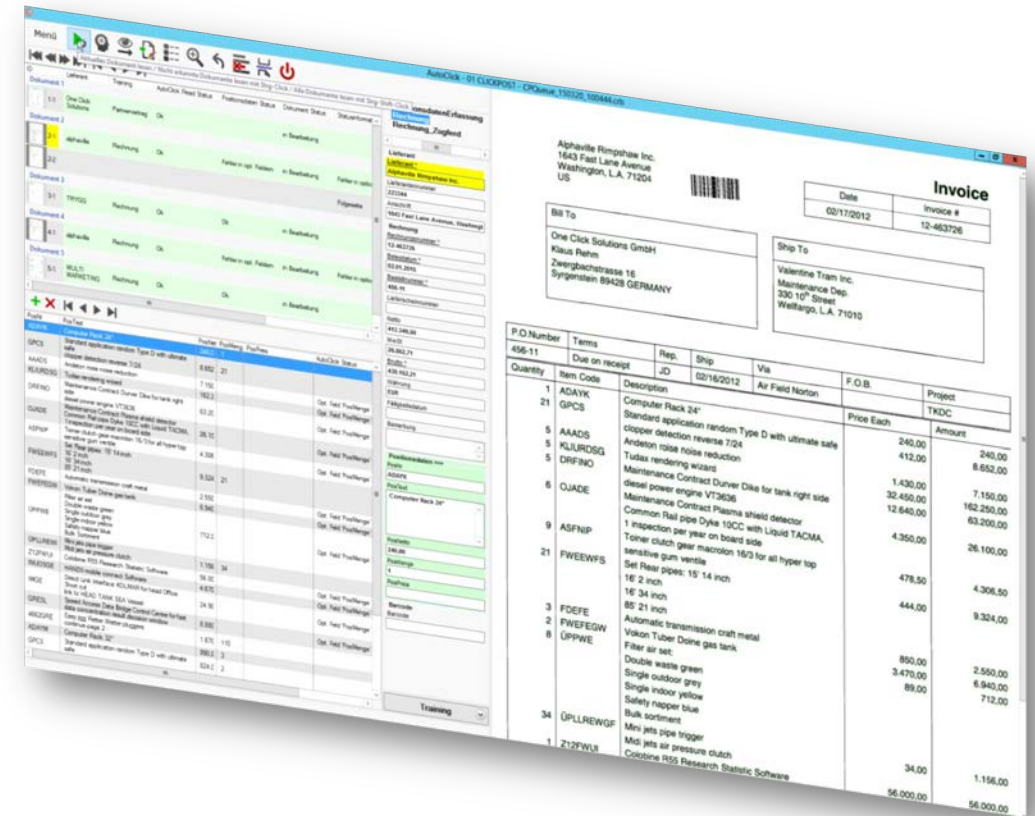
Menü

AutoClick - 01 CLICKPOST - CPQueue_150320_100444.crb

Dokument 1
Lieferant Training AutoClick Read Status Positionsdaten Status Dokument Status Steuerformat
1/1 One Click Solutions Partnervertrag Ok
Dokument 2
2/1 Alphaville Rechnung Ok in Bearbeitung
2/2 Fehler in opt. Feldern in Bearbeitung Fehler in opti
Dokument 3
3/1 TRYGG Rechnung Ok Ok Folgeseite
Dokument 4
4/1 Alphaville Rechnung Ok in Bearbeitung
Fehler in opt. Feldern in Bearbeitung Fehler in opti
Dokument 5
5/1 MULTI MARKETING Rechnung Ok Ok in Bearbeitung

Rechnung
Rechnung_Zugferd

Lieferant
Alphaville Rimpshaw Inc.
Lieferantennummer
222344
Anschrift
1643 Fast Lane Avenue, Washingt
Rechnung
Rechnungsnummer
12-463726
Belegdatum
02.01.2015
Bestellnummer
456-11
Netto
412.349,00
MwSt
26.862,71
Brutto
439.162,71
Währung
EUR
Bemerkung
Positionsdaten
Pos/Nr
ADAYK
PosText
Computer Rack 24"
PosNetto
240,00
PosMenge
1
PosPreis
Barcode
Barcode

Pos/Nr PosText PosNetto PosMenge PosPreis AutoClick Status
ADAYK Computer Rack 24"
GPCS Standard application random Type D with ultimate safe 8.652 21
AAADS clopper detection reverse 7/24
KLIURDSG Andeton noise noise reduction
DRFINO Tudax rendering wizard 7.150
Maintenance Contract Durver Dike for tank right side 162.2
OJADE diesel power engine VT3636 63.20
Maintenance Contract Plasma shield detector
ASFNIP Common Rail pipe Dyke 10CC with Liquid TACMA, 26.10
1 inspection per year on board side
Toiner clutch gear macrolon 16/3 for all hyper top
sensitive gum ventile
FWEEWFS Set Rear pipes: 15' 14 inch 4.306
16' 2 inch
16' 34 inch
85' 21 inch
FDEFE Automatic transmission craft metal 9.324 21
FWEFEGW Vokon Tuber Doine gas tank
Filter air set
ÜPPWE Double waste green 2.550
Single outdoor grey 6.940
Single indoor yellow
Safety napper blue 712
Bulk Sortiment
ÜPLLREWGF Mini jets pipe trigger
Z12FWUI Midi jets air pressure clutch
Colobine R55 Research Statistic Software 1.156 34
Opt. Feld 'PosMenge'

Training

Alphaville Rimpshaw Inc.
1643 Fast Lane Avenue
Washington, L.A. 71204
US

Invoice

| Date | Invoice # |
|---|---|
| 02/17/2012 | 12-463726 |

Bill To
One Click Solutions GmbH
Klaus Rehm
Zwergbachstrasse 16
Syrgenstein 89428 GERMANY

Ship To
Valentine Tram Inc.
Maintenance Dep.
330 10$^{th}$ Street
Wellfargo, L.A. 71010

| P.O.Number | Terms | Rep. | Ship | Via | F.O.B. | Project |
|---|---|---|---|---|---|---|
| 456-11 | Due on receipt | JD | 02/16/2012 | Air Field Norton | | TKDC |

| Quantity | Item Code | Description | Price Each | Amount |
|---|---|---|---|---|
| 1 | ADAYK | Computer Rack 24" | 240,00 | 240,00 |
| 21 | GPCS | Standard application random Type D with ultimate safe | 412,00 | 8.652,00 |
| 5 | AAADS | clopper detection reverse 7/24 | 1.430,00 | 7.150,00 |
| 5 | KLIURDSG | Andeton noise noise reduction | 32.450,00 | 162.250,00 |
| 5 | DRFINO | Tudax rendering wizard | 12.640,00 | 63.200,00 |
| | | Maintenance Contract Durver Dike for tank right side | | |
| 6 | OJADE | diesel power engine VT3636 | | |
| | | Maintenance Contract Plasma shield detector | | |
| | | Common Rail pipe Dyke 10CC with Liquid TACMA, | 4.350,00 | 26.100,00 |
| 9 | ASFNIP | 1 inspection per year on board side | | |
| | | Toiner clutch gear macrolon 16/3 for all hyper top | | |
| 21 | FWEEWFS | sensitive gum ventile | 478,50 | 4.306,50 |
| | | Set Rear pipes: 15' 14 inch | | |
| | | 16' 2 inch | 444,00 | 9.324,00 |
| | | 16' 34 inch | | |
| | | 85' 21 inch | | |
| 3 | FDEFE | Automatic transmission craft metal | | |
| 2 | FWEFEGW | Vokon Tuber Doine gas tank | | |
| 8 | ÜPPWE | Filter air set: | 850,00 | 2.550,00 |
| | | Double waste green | 3.470,00 | 6.940,00 |
| | | Single outdoor grey | 89,00 | 712,00 |
| | | Single indoor yellow | | |
| | | Safety napper blue | | |
| | | Bulk sortiment | | |
| 34 | ÜPLLREWGF | Mini jets pipe trigger | | |
| | | Midi jets air pressure clutch | 34,00 | 1.156,00 |
| 1 | Z12FWUI | Colobine R55 Research Statistic Software | 56.000,00 | 56.000,00 |